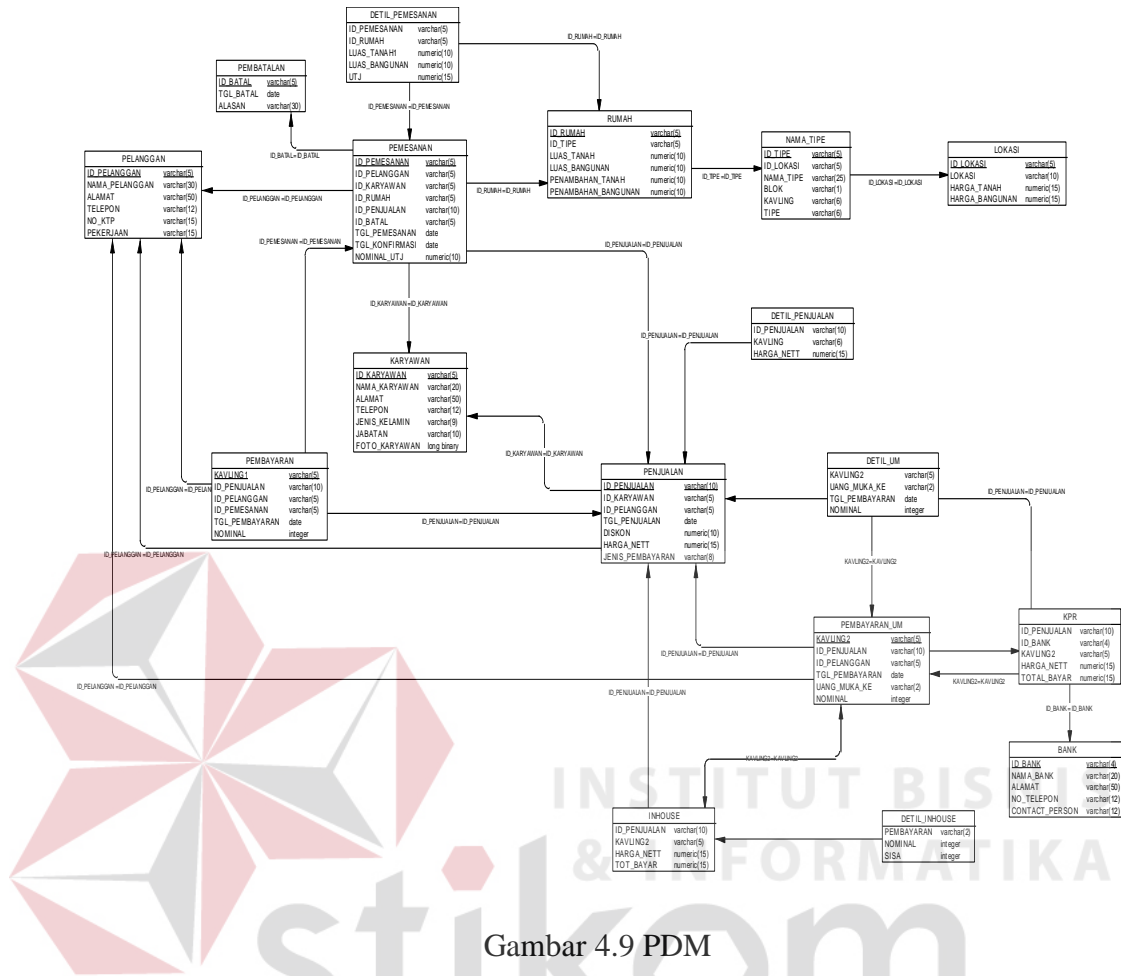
DETIL_PEMESANAN

| ID_PEMESANAN | varchar(5) |
|---|---|
| ID_RUMAH | varchar(5) |
| LUAS_TANAH1 | numeric(10) |
| LUAS_BANGUNAN | numeric(10) |
| UTJ | numeric(15) |

ID_RUMAH = ID_RUMAH

PEMBATALAN

| ID_BATAL | varchar(5) |
|---|---|
| TGL_BATAL | date |
| ALASAN | varchar(30) |

ID_PEMESANAN = ID_PEMESANAN

RUMAH

| ID_RUMAH | varchar(5) |
|---|---|
| ID_TIPE | varchar(5) |
| LUAS_TANAH | numeric(10) |
| LUAS_BANGUNAN | numeric(10) |
| PENAMBAHAN_TANAH | numeric(10) |
| PENAMBAHAN_BANGUNAN | numeric(10) |

NAMA_TIPE

| ID_TIPE | varchar(5) |
|---|---|
| ID_LOKASI | varchar(5) |
| NAMA_TIPE | varchar(25) |
| BLOK | varchar(1) |
| KAVLING | varchar(6) |
| TIPE | varchar(6) |

LOKASI

| ID_LOKASI | varchar(5) |
|---|---|
| LOKASI | varchar(10) |
| HARGA_TANAH | numeric(15) |
| HARGA_BANGUNAN | numeric(15) |

ID_BATAL = ID_BATAL

PELANGGAN

| ID_PELANGGAN | varchar(5) |
|---|---|
| NAMA_PELANGGAN | varchar(30) |
| ALAMAT | varchar(50) |
| TELEPON | varchar(12) |
| NO_KTP | varchar(15) |
| PEKERJAAN | varchar(15) |

PEMESANAN

| ID_PEMESANAN | varchar(5) |
|---|---|
| ID_PELANGGAN | varchar(5) |
| ID_KARYAWAN | varchar(5) |
| ID_RUMAH | varchar(5) |
| ID_PENJUALAN | varchar(10) |
| ID_BATAL | varchar(5) |
| TGL_PEMESANAN | date |
| TGL_KONFIRMASI | date |
| NOMINAL_UTJ | numeric(10) |

ID_RUMAH = ID_RUMAH

ID_TIPE = ID_TIPE

ID_LOKASI = ID_LOKASI

ID_PELANGGAN = ID_PELANGGAN

ID_PEMESANAN = ID_PEMESANAN

ID_PENJUALAN = ID_PENJUALAN

ID_KARYAWAN = ID_KARYAWAN

ID_PENJUALAN = ID_PENJUALAN

DETIL_PENJUALAN

| ID_PENJUALAN | varchar(10) |
|---|---|
| KAVLING | varchar(6) |
| HARGA_NETT | numeric(15) |

KARYAWAN

| ID_KARYAWAN | varchar(5) |
|---|---|
| NAMA_KARYAWAN | varchar(20) |
| ALAMAT | varchar(50) |
| TELEPON | varchar(12) |
| JENIS_KELAMIN | varchar(9) |
| JABATAN | varchar(10) |
| FOTO_KARYAWAN | long binary |

ID_KARYAWAN = ID_KARYAWAN

PEMBAYARAN

| KAVLING1 | varchar(5) |
|---|---|
| ID_PENJUALAN | varchar(10) |
| ID_PELANGGAN | varchar(5) |
| ID_PEMESANAN | varchar(5) |
| TGL_PEMBAYARAN | date |
| NOMINAL | integer |

ID_PELANGGAN = ID_PELAN

PENJUALAN

| ID_PENJUALAN | varchar(10) |
|---|---|
| ID_KARYAWAN | varchar(5) |
| ID_PELANGGAN | varchar(5) |
| TGL_PENJUALAN | date |
| DISKON | numeric(10) |
| HARGA_NETT | numeric(15) |
| JENIS_PEMBAYARAN | varchar(8) |

DETIL_UM

| KAVLING2 | varchar(5) |
|---|---|
| UANG_MUKA_KE | varchar(2) |
| TGL_PEMBAYARAN | date |
| NOMINAL | integer |

ID_PENJUALAN = ID_PENJUALAN

ID_PENJUALAN = ID_PENJUALAN

ID_PELANGGAN = ID_PELANGGAN

KAVLING2 = KAVLING2

PEMBAYARAN_UM

| KAVLING2 | varchar(5) |
|---|---|
| ID_PENJUALAN | varchar(10) |
| ID_PELANGGAN | varchar(5) |
| TGL_PEMBAYARAN | date |
| UANG_MUKA_KE | varchar(2) |
| NOMINAL | integer |

KPR

| ID_PENJUALAN | varchar(10) |
|---|---|
| ID_BANK | varchar(4) |
| KAVLING2 | varchar(5) |
| HARGA_NETT | numeric(15) |
| TOTAL_BAYAR | numeric(15) |

ID_PENJUALAN = ID_PENJUALAN

KAVLING2 = KAVLING2

ID_PELANGGAN = ID_PELANGGAN

ID_PENJUALAN = ID_PENJUALAN

ID_BANK = ID_BANK

BANK

| ID_BANK | varchar(4) |
|---|---|
| NAMA_BANK | varchar(20) |
| ALAMAT | varchar(50) |
| NO_TELEPON | varchar(12) |
| CONTACT_PERSON | varchar(12) |

KAVLING2 = KAVLING2

INHOUSE

| ID_PENJUALAN | varchar(10) |
|---|---|
| KAVLING2 | varchar(5) |
| HARGA_NETT | numeric(15) |
| TOT_BAYAR | numeric(15) |

DETIL_INHOUSE

| PEMBAYARAN | varchar(2) |
|---|---|
| NOMINAL | integer |
| SISA | integer |

INSTITUT BISNIS & INFORMATIKA stikom

Gambar 4.9 PDM